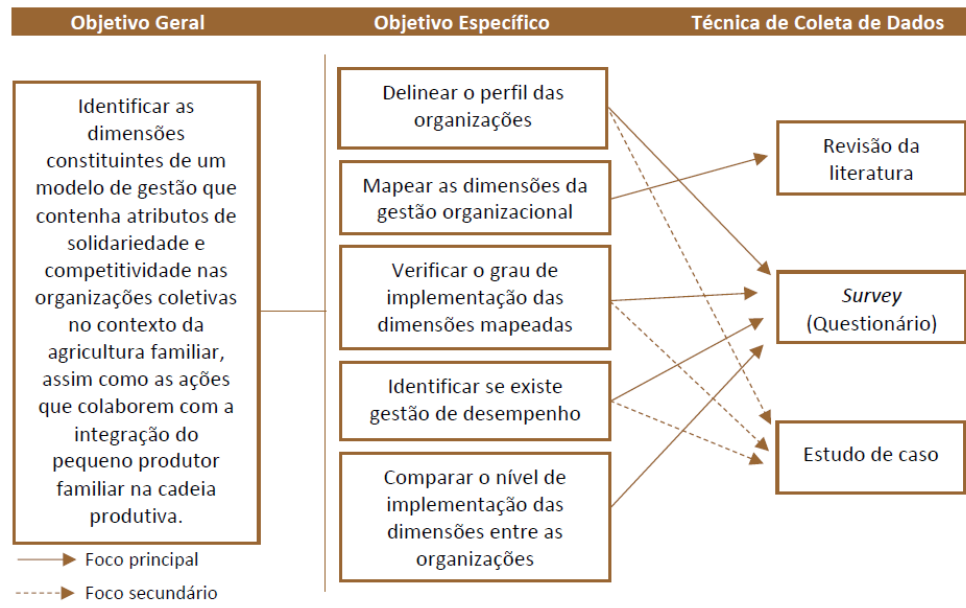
Objetivo Geral

Objetivo Específico

Técnica de Coleta de Dados

Identificar as dimensões constituintes de um modelo de gestão que contenha atributos de solidariedade e competitividade nas organizações coletivas no contexto da agricultura familiar, assim como as ações que colaborem com a integração do pequeno produtor familiar na cadeia produtiva.

Delinear o perfil das organizações

Mapear as dimensões da gestão organizacional

Verificar o grau de implementação das dimensões mapeadas

Identificar se existe gestão de desempenho

Comparar o nível de implementação das dimensões entre as organizações

Revisão da literatura

Survey (Questionário)

Estudo de caso

Foco principal

Foco secundário